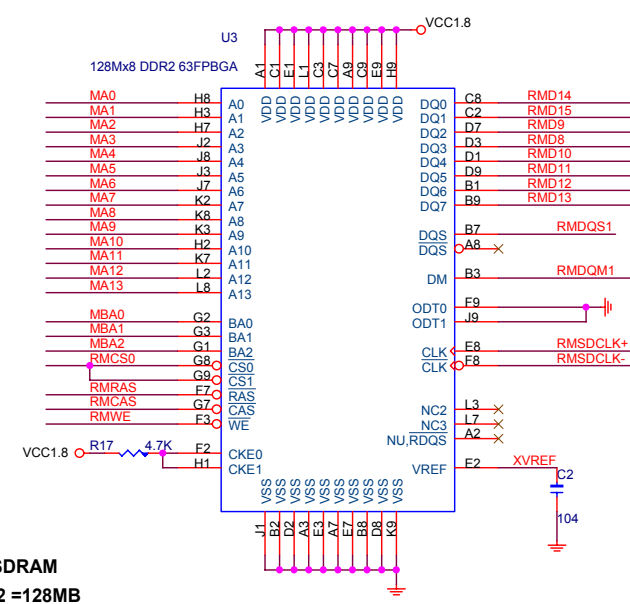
VCC1.8
U3
128Mx8 DDR2 63FPBGA
A1 C1 E1 L1 C3 C7 A9 C9 E9 H9
VDD VDD VDD VDD VDD VDD VDD VDD VDD VDD

MA0 H8 A0
MA1 H3 A1
MA2 H7 A2
MA3 J2 A3
MA4 J8 A4
MA5 J3 A5
MA6 J7 A6
MA7 K2 A7
MA8 K8 A8
MA9 K3 A9
MA10 H2 A10
MA11 K7 A11
MA12 L2 A12
MA13 L8 A13

MBA0 G2 BA0
MBA1 G3 BA1
MBA2 G1 BA2
RMCS0 G8 CS0
G9 CS1
RMRAS F7 RAS
RMCAS G7 CAS
RMWE F3 WE

VCC1.8 R17 4.7K F2 CKE0
H1 CKE1

DQ0 C8 RMD14
DQ1 C2 RMD15
DQ2 D7 RMD9
DQ3 D3 RMD8
DQ4 D1 RMD10
DQ5 D9 RMD11
DQ6 B1 RMD12
DQ7 B9 RMD13
DQS B7 RMDQS1
DQS A8
DM B3 RMDQM1
ODT0 F9
ODT1 J9
CLK E8 RMSDCLK+
CLK F8 RMSDCLK-
NC2 L3
NC3 L7
NU,RDQS A2
VREF E2 XVREF
C2
104

VSS VSS VSS VSS VSS VSS VSS VSS VSS VSS
J1 B2 D2 A3 E3 A7 E7 B8 D8 K9

SDRAM
2 =128MB